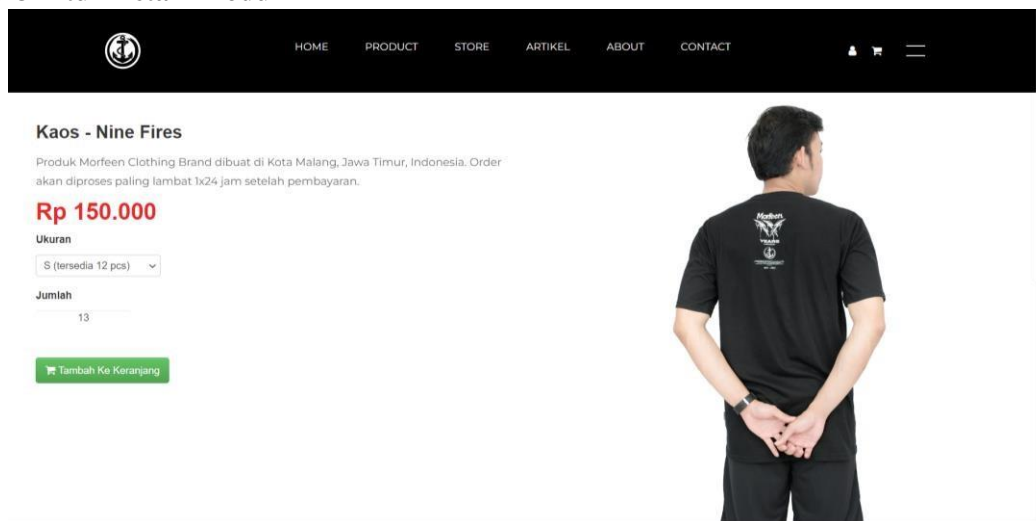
HOME PRODUCT STORE ARTIKEL ABOUT CONTACT

Kaos - Nine Fires

Produk Morfeen Clothing Brand dibuat di Kota Malang, Jawa Timur, Indonesia. Order akan diproses paling lambat 1x24 jam setelah pembayaran.

Rp 150.000

Ukuran

S (tersedia 12 pcs)

Jumlah

13

Tambah Ke Keranjang

Morfeen